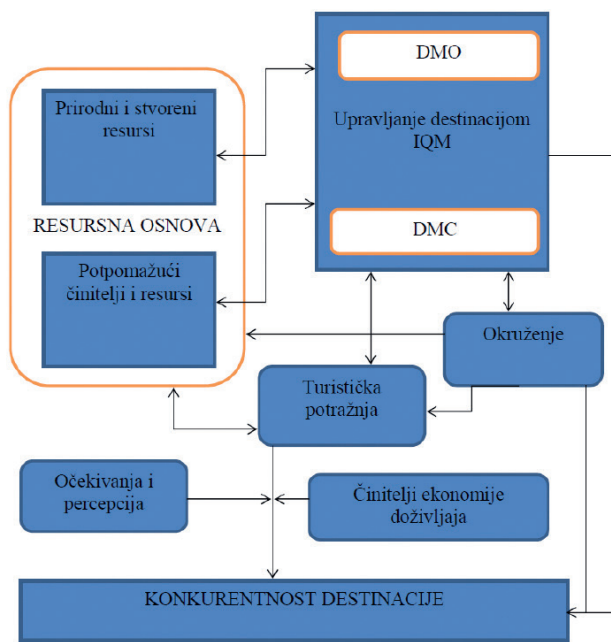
DMO

Upravljanje destinacijom IQM

DMC

Prirodni i stvoreni resursi

RESURSNA OSNOVA

Potpomažući činitelji i resursi

Okruženje

Turistička potražnja

Očekivanja i percepcija

Činitelji ekonomije doživljaja

KONKURENTNOST DESTINACIJE